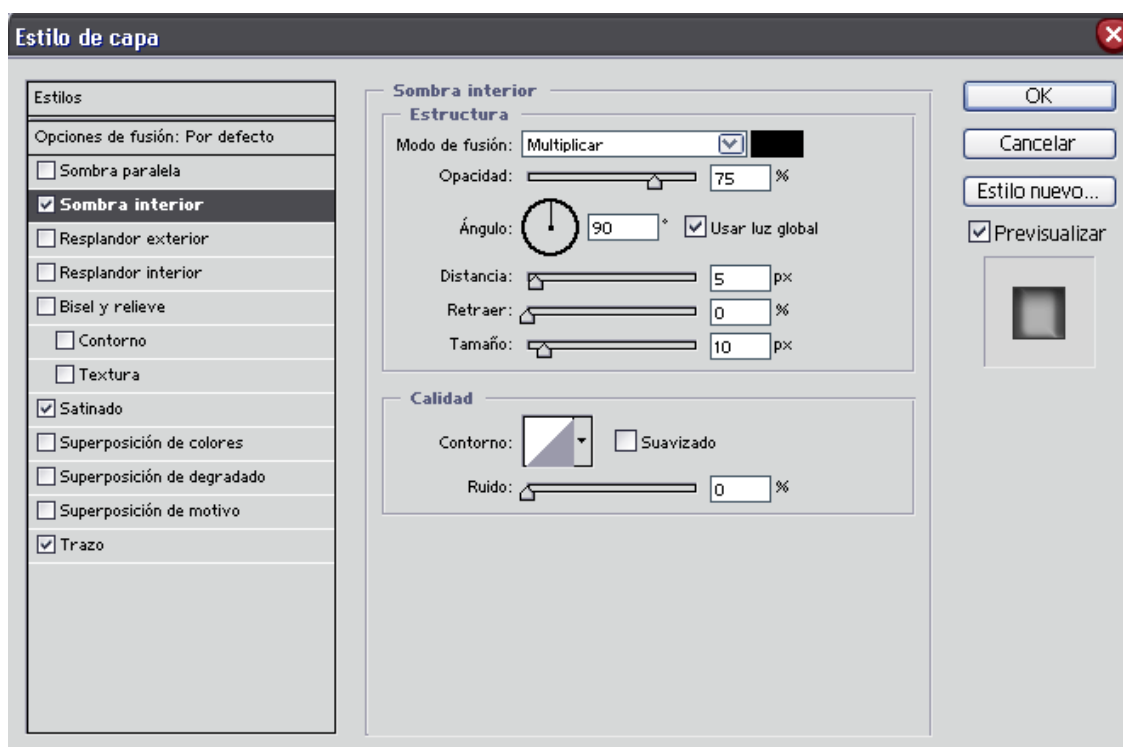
Estilo de capa

Estilos
Opciones de fusión: Por defecto
Sombra paralela
Sombra interior
Resplandor exterior
Resplandor interior
Bisel y relieve
Contorno
Textura
Satinado
Superposición de colores
Superposición de degradado
Superposición de motivo
Trazo

Sombra interior
Estructura
Modo de fusión: Multiplicar
Opacidad: 75 %
Ángulo: 90 ° Usar luz global
Distancia: 5 px
Retraer: 0 %
Tamaño: 10 px

Calidad
Contorno: Suavizado
Ruido: 0 %

OK
Cancelar
Estilo nuevo...
Previsualizar